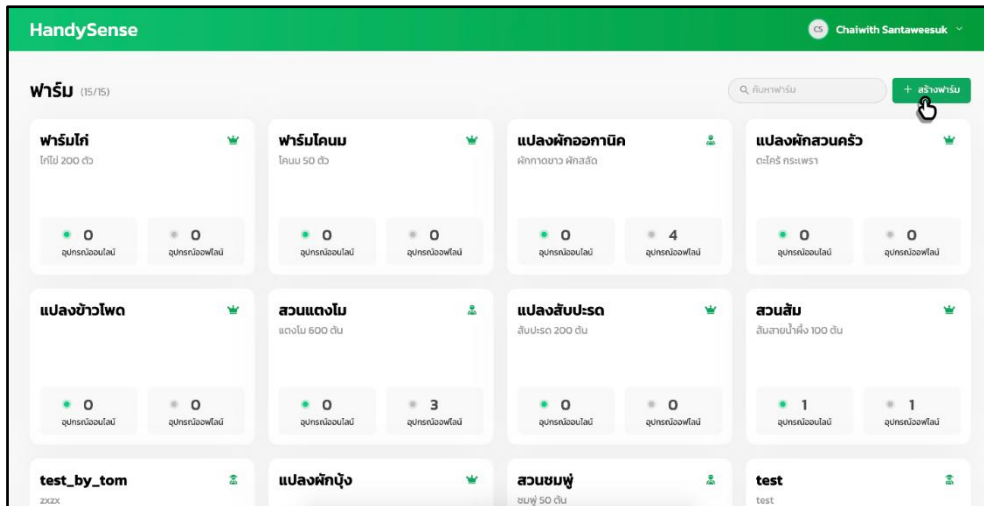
HandySense

CS Chaiwith Santaweesuk

ฟาร์ม (15/15)

ค้นหาฟาร์ม

+ สร้างฟาร์ม

ฟาร์มไก่
ไก่ไข่ 200 ตัว
0 อุปกรณ์ออนไลน์
0 อุปกรณ์ออฟไลน์

ฟาร์มโคนม
โคนม 50 ตัว
0 อุปกรณ์ออนไลน์
0 อุปกรณ์ออฟไลน์

แปลงผักออกานิค
ผักกาดขาว ผักสลัด
0 อุปกรณ์ออนไลน์
4 อุปกรณ์ออฟไลน์

แปลงผักสวนครัว
ตะไคร้ กระเพรา
0 อุปกรณ์ออนไลน์
0 อุปกรณ์ออฟไลน์

แปลงข้าวโพด
0 อุปกรณ์ออนไลน์
0 อุปกรณ์ออฟไลน์

สวนแตงโม
แตงโม 600 ต้น
0 อุปกรณ์ออนไลน์
3 อุปกรณ์ออฟไลน์

แปลงสับปะรด
สับปะรด 200 ต้น
0 อุปกรณ์ออนไลน์
0 อุปกรณ์ออฟไลน์

สวนส้ม
ส้มสายน้ำผึ้ง 100 ต้น
1 อุปกรณ์ออนไลน์
1 อุปกรณ์ออฟไลน์

test_by_tom
zxzx

แปลงผักบุ้ง

สวนชมพู่
ชมพู่ 50 ต้น

test
test